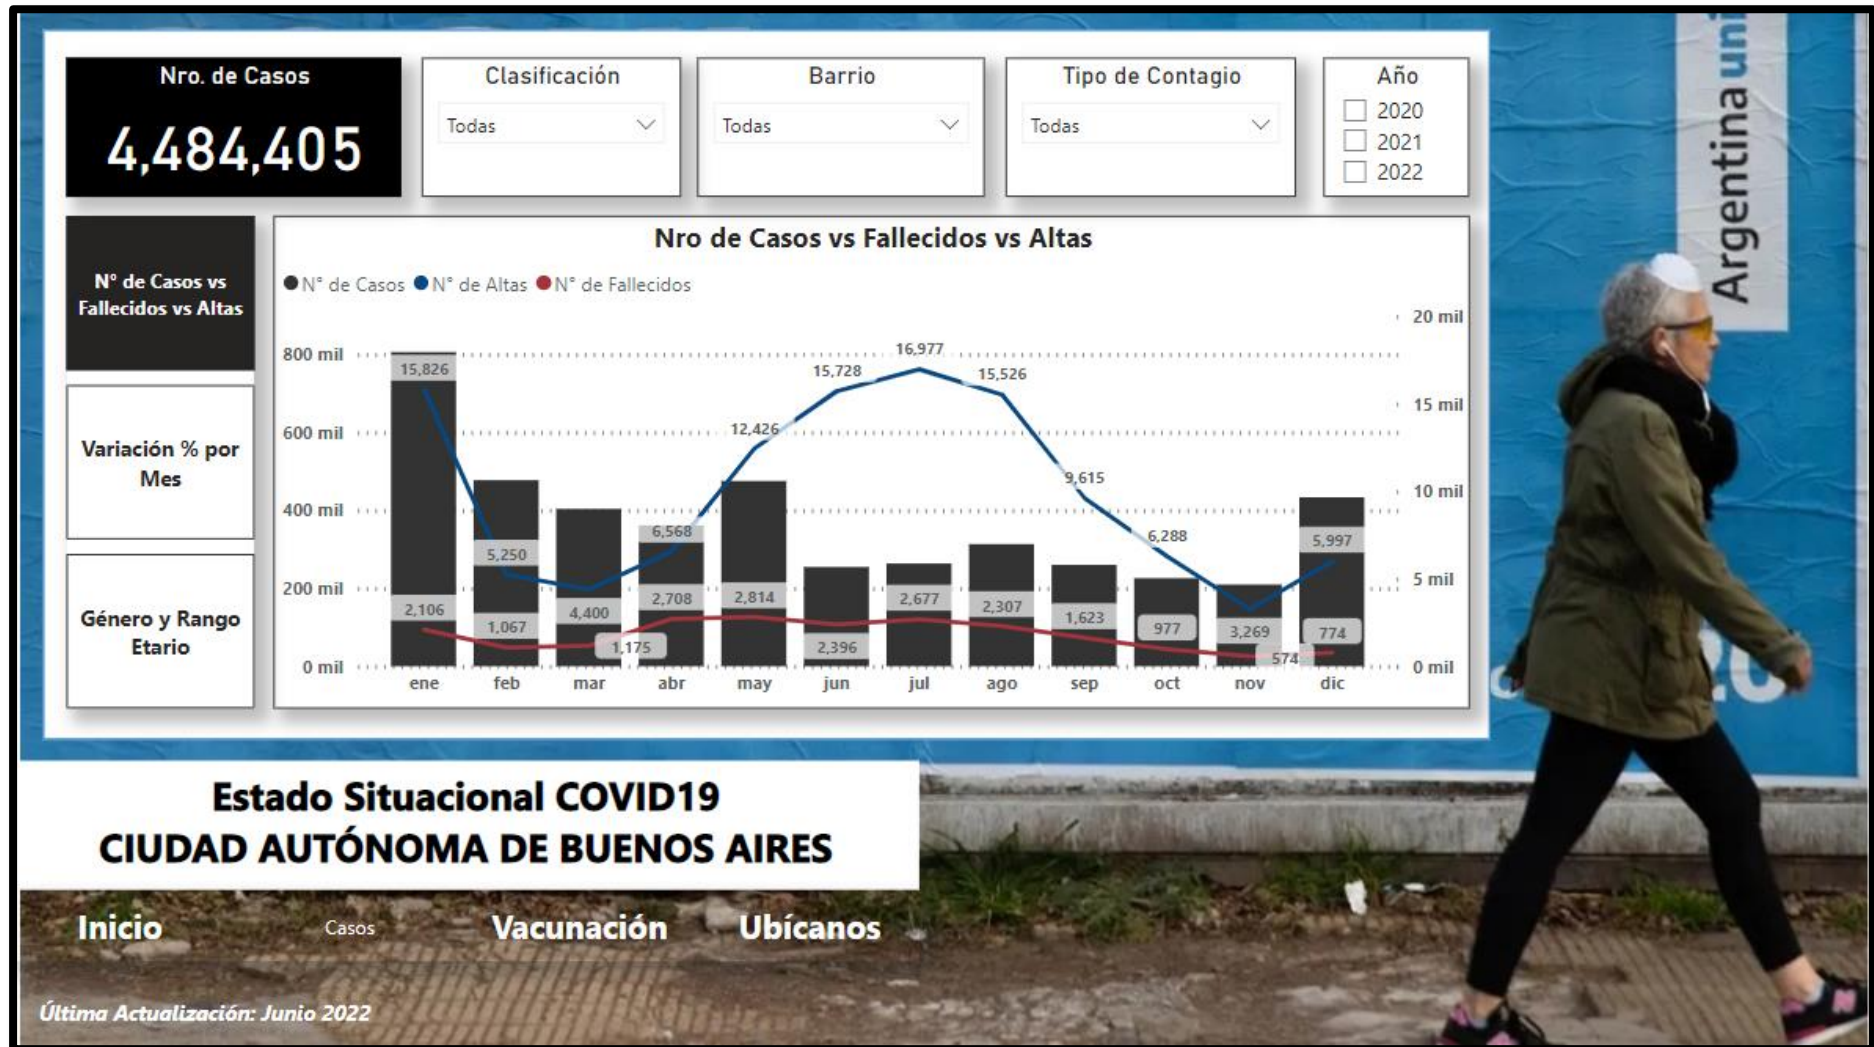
Nro. de Casos
4,484,405

Clasificación
Todas

Barrio
Todas

Tipo de Contagio
Todas

Año
2020
2021
2022

N° de Casos vs Fallecidos vs Altas

Variación % por Mes

Género y Rango Etario

Nro de Casos vs Fallecidos vs Altas

N° de Casos N° de Altas N° de Fallecidos

800 mil
600 mil
400 mil
200 mil
0 mil

20 mil
15 mil
10 mil
5 mil
0 mil

15,826
2,106
5,250
1,067
4,400
1,175
6,568
2,708
12,426
2,814
15,728
2,396
16,977
2,677
15,526
2,307
9,615
1,623
6,288
977
3,269
574
5,997
774

ene feb mar abr may jun jul ago sep oct nov dic

Argentina uni

Estado Situacional COVID19
CIUDAD AUTÓNOMA DE BUENOS AIRES

Inicio Casos Vacunación Ubícanos

Última Actualización: Junio 2022